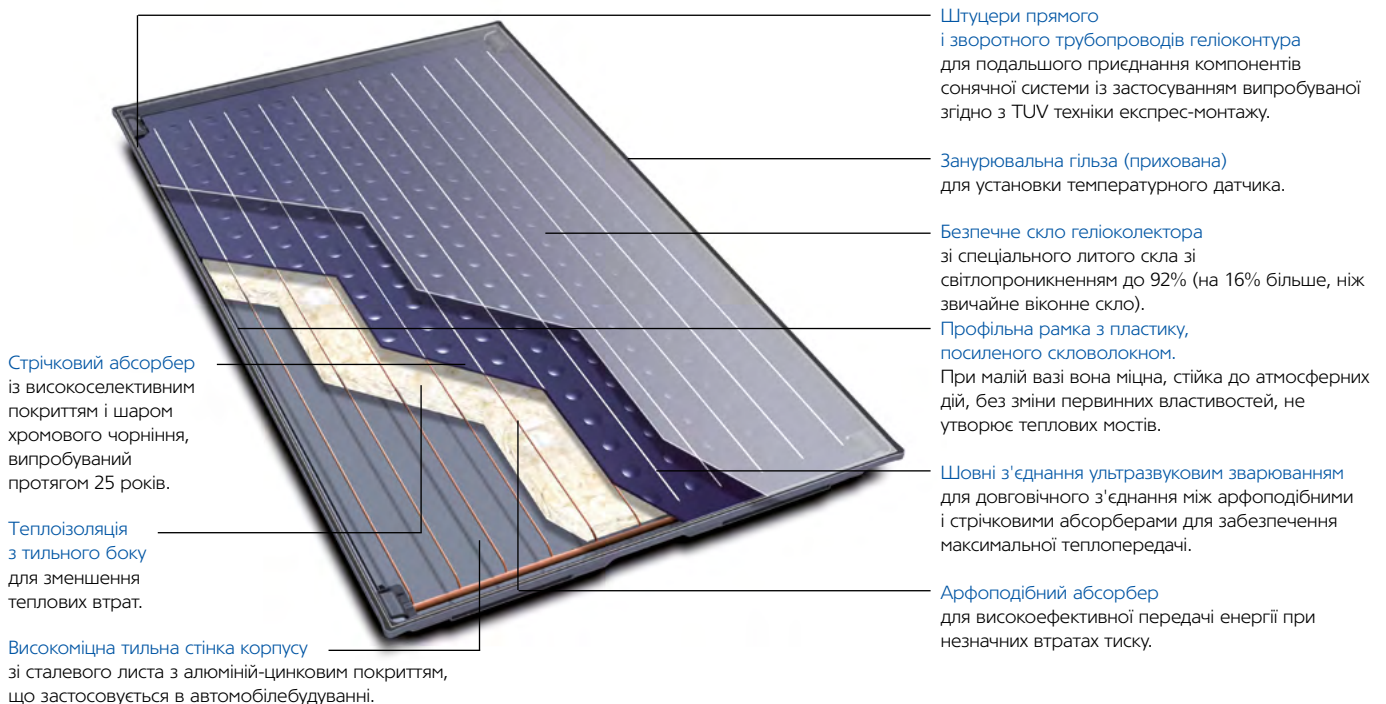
Штуцери прямого
і зворотного трубопроводів геліоконтура
для подальшого приєднання компонентів сонячної системи із застосуванням випробуваної згідно з TUV техніки експрес-монтажу.

Занурювальна гільза (прихована)
для установки температурного датчика.

Безпечне скло геліоколектора
зі спеціального литого скла зі світлопроникненням до 92% (на 16% більше, ніж звичайне віконне скло).

Профільна рамка з пластику, посиленого скловолокном.
При малій вазі вона міцна, стійка до атмосферних дій, без зміни первинних властивостей, не утворює теплових мостів.

Шовні з'єднання ультразвуковим зварюванням
для довговічного з'єднання між арфоподібними і стрічковими абсорберами для забезпечення максимальної теплопередачі.

Арфоподібний абсорбер
для високоефективної передачі енергії при незначних втратах тиску.

Стрічковий абсорбер
із високоселективним покриттям і шаром хромового чорніння, випробуваний протягом 25 років.

Теплоізоляція
з тильного боку
для зменшення теплових втрат.

Високоміцна тильна стінка корпусу
зі сталевого листа з алюміній-цинковим покриттям, що застосовується в автомобілебудуванні.